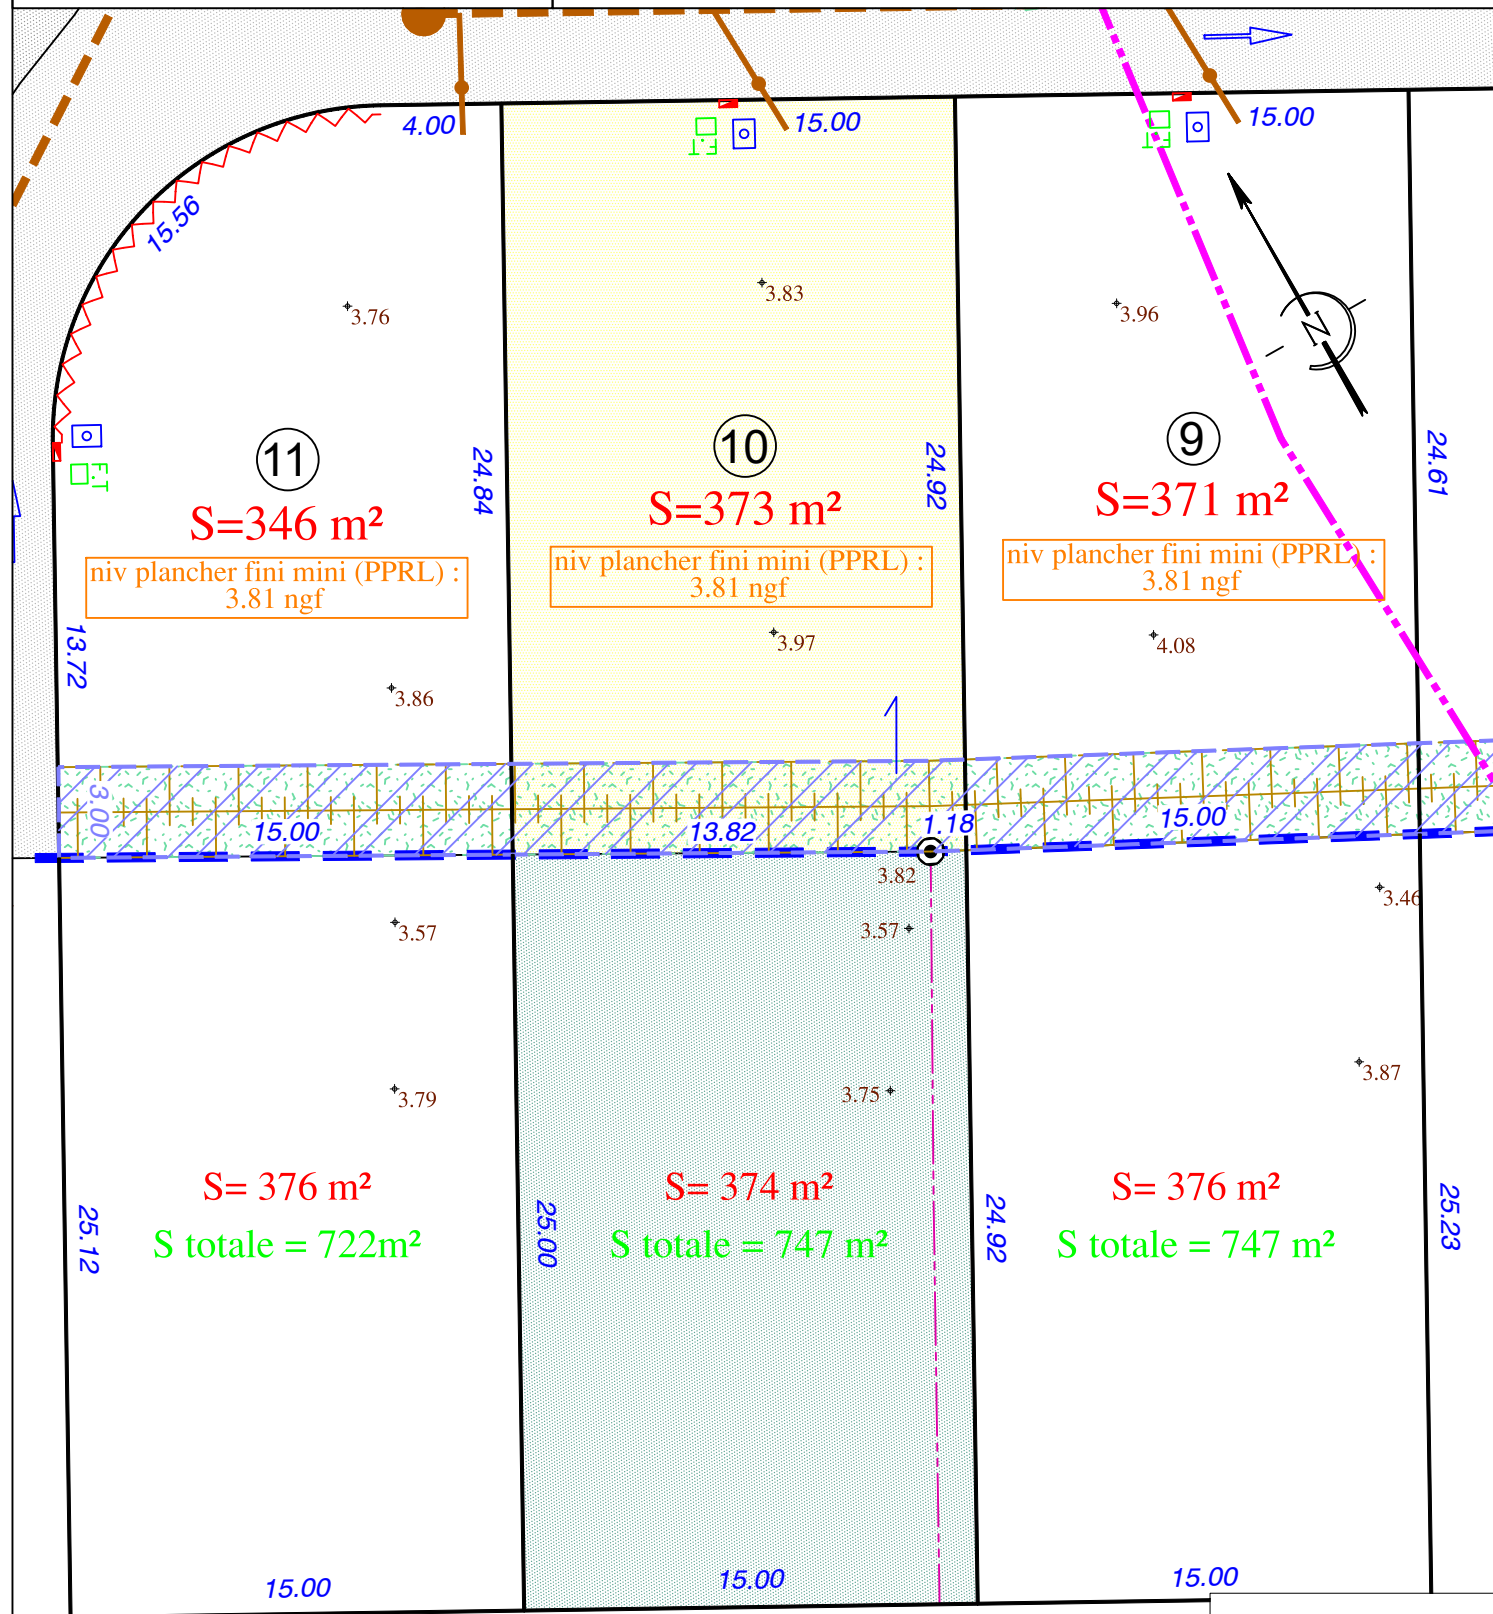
4.00
15.00
15.00
15.56
F.T
F.T
3.76
3.83
3.96
N
11
10
9
24.84
24.92
24.61
S=346 m²
S=373 m²
S=371 m²
F.T
niv plancher fini mini (PPRL) : 3.81 ngf
niv plancher fini mini (PPRL) : 3.81 ngf
niv plancher fini mini (PPRL) : 3.81 ngf
13.72
3.97
4.08
3.86
3.00
15.00
13.82
1.18
15.00
3.82
3.46
3.57
3.57
3.79
3.75
3.87
S= 376 m²
S totale = 722m²
S= 374 m²
S totale = 747 m²
S= 376 m²
S totale = 747 m²
25.12
25.00
24.92
25.23
15.00
15.00
15.00